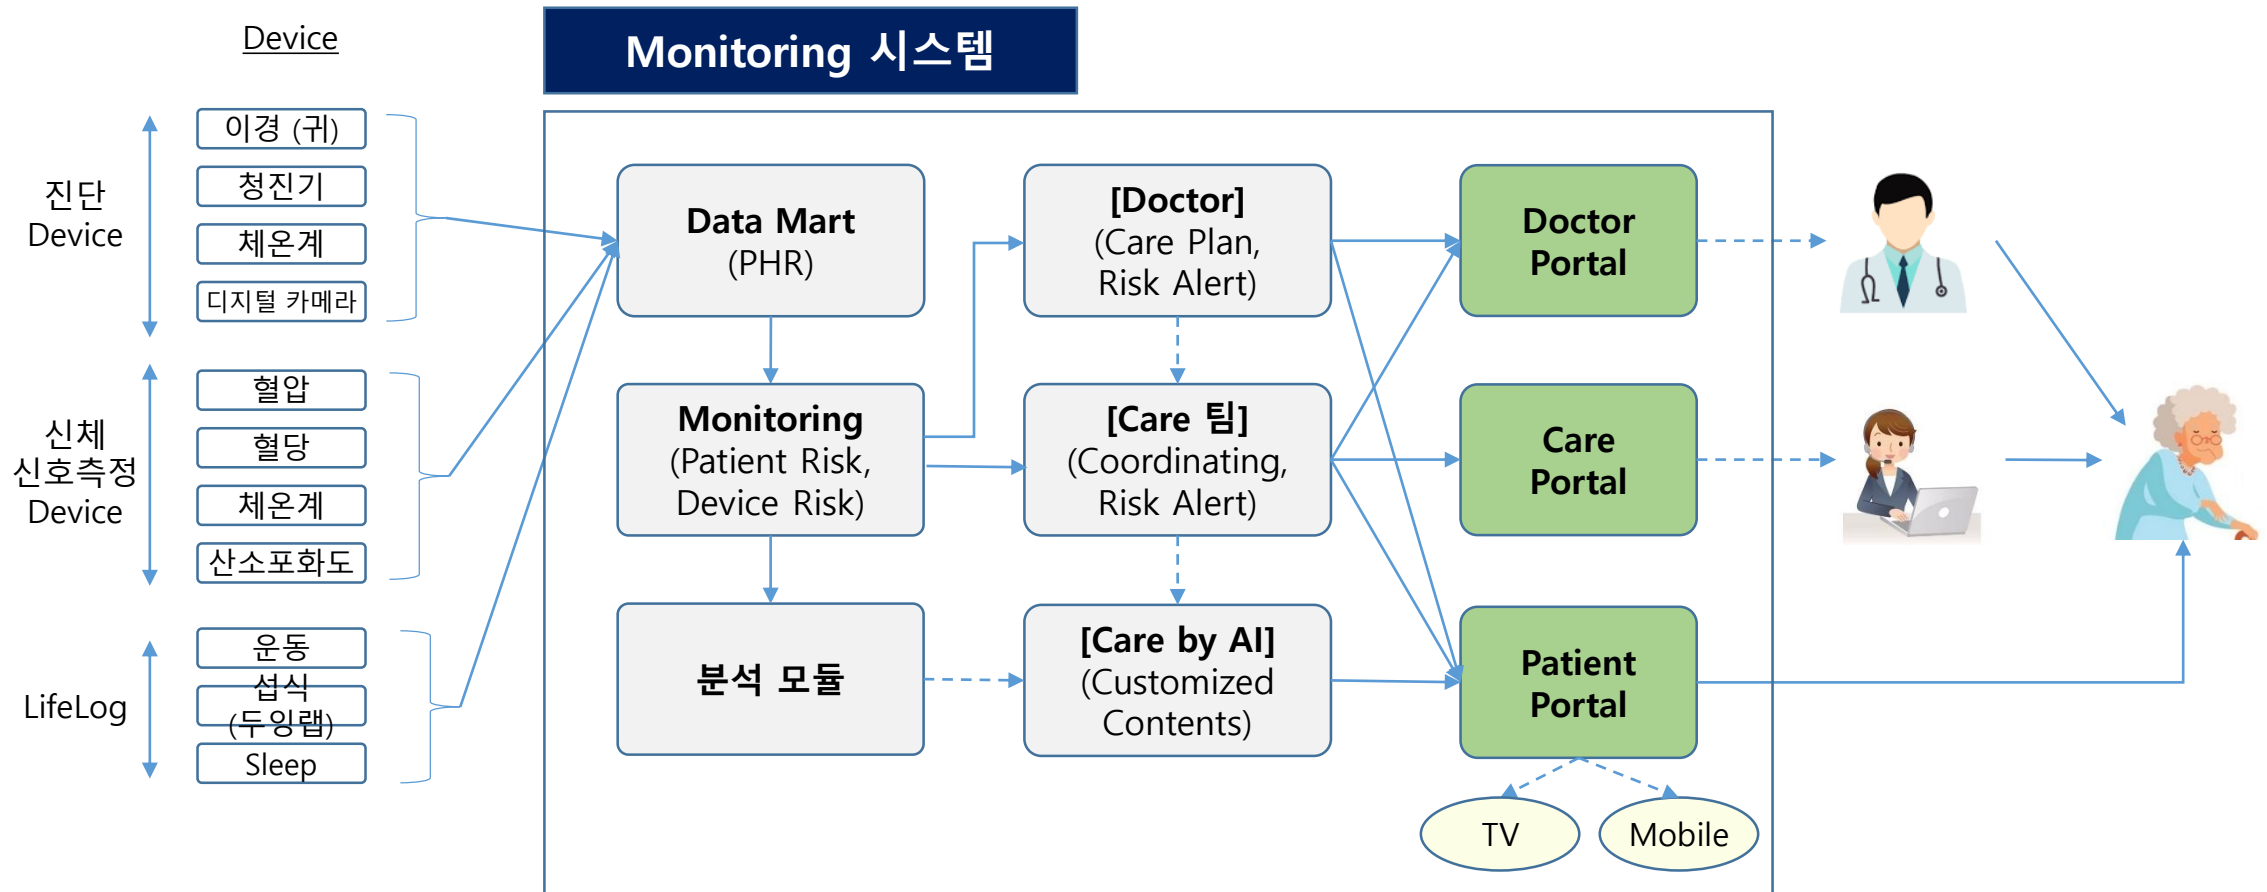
Device

Monitoring 시스템

진단 Device

이경 (귀)

청진기

체온계

디지털 카메라

신체 신호측정 Device

혈압

혈당

체온계

산소포화도

LifeLog

운동

섭식 (두잉랩)

Sleep

Data Mart (PHR)

Monitoring (Patient Risk, Device Risk)

분석 모듈

[Doctor] (Care Plan, Risk Alert)

[Care 팀] (Coordinating, Risk Alert)

[Care by AI] (Customized Contents)

Doctor Portal

Care Portal

Patient Portal

TV

Mobile